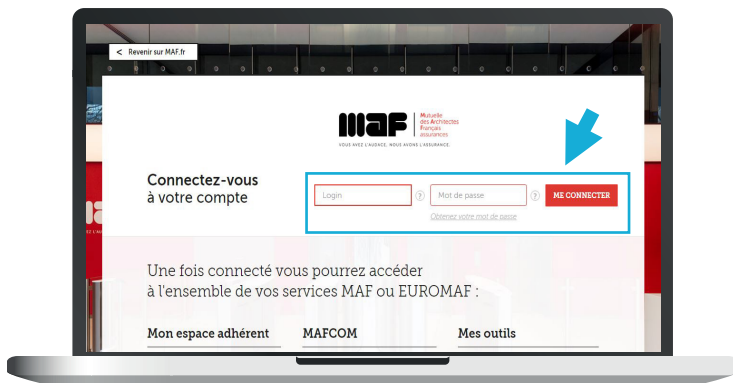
< Revenir sur MAF.fr

MAF Mutuelle des Architectes Français assurances

VOUS AVEZ L'AUDACE, NOUS AVONS L'ASSURANCE.

Connectez-vous à votre compte

Login ? Mot de passe ? ME CONNECTER

Obtenez votre mot de passe

Une fois connecté vous pourrez accéder à l'ensemble de vos services MAF ou EUROMAF :

Mon espace adhérent

MAFCOM

Mes outils